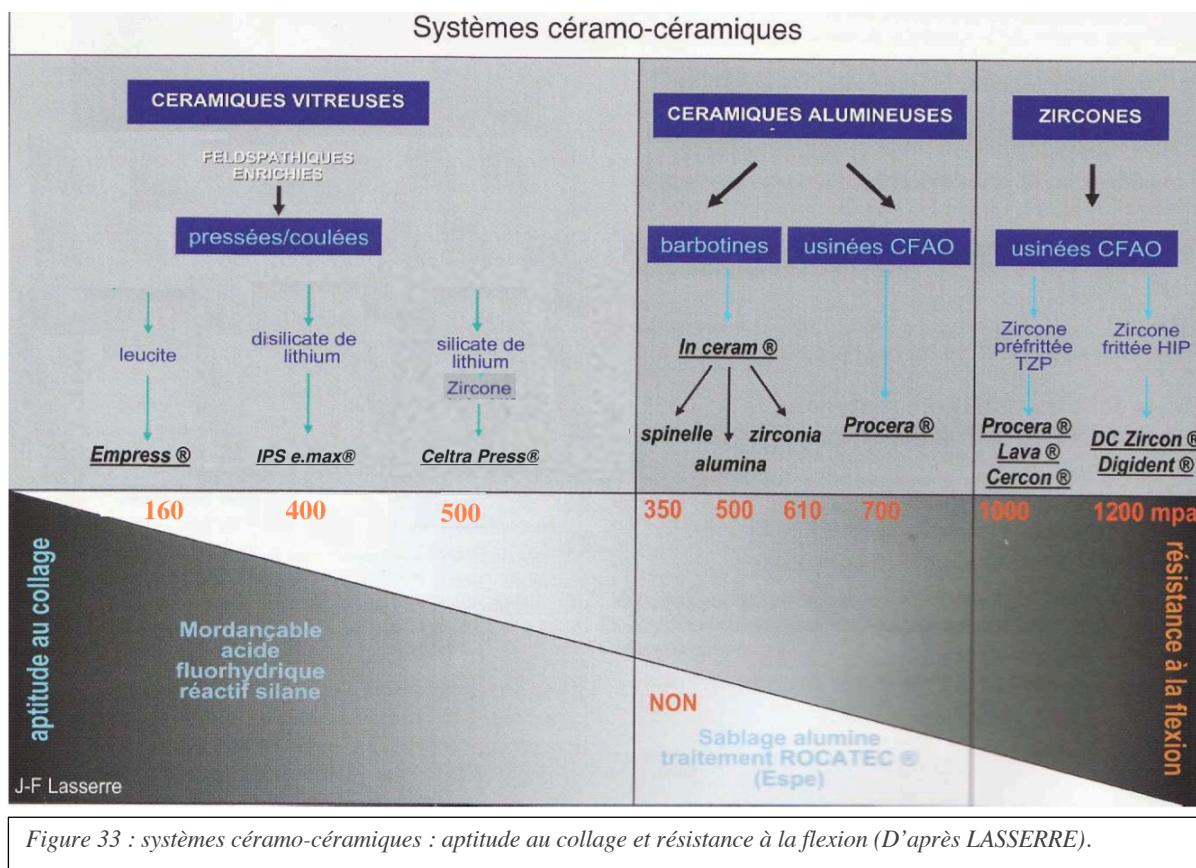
Systèmes céramo-céramiques

CERAMIQUES VITREUSES

FELDSPATHIQUES ENRICHIES

pressées/coulées

leucite

Empress ®

disilicate de lithium

IPS e.max®

silicate de lithium

Zircone

Celtra Press®

CERAMIQUES ALUMINEUSES

barbotines

usinées CFAO

In ceram ®

spinelle

alumina

zirconia

Procera ®

ZIRCONES

usinées CFAO

Zircone préfrittée TZP

Zircone frittée HIP

Procera ®
Lava ®
Cercon ®

DC Zircon ®
Digident ®

160 400 500 350 500 610 700 1000 1200 mpa

aptitude au collage

Mordançable acide fluorhydrique réactif silane

NON

Sablage alumine traitement ROCATEC ® (Espe)

résistance à la flexion

J-F Lasserre

Figure 33 : systèmes céramo-céramiques : aptitude au collage et résistance à la flexion (D'après LASSERRE).